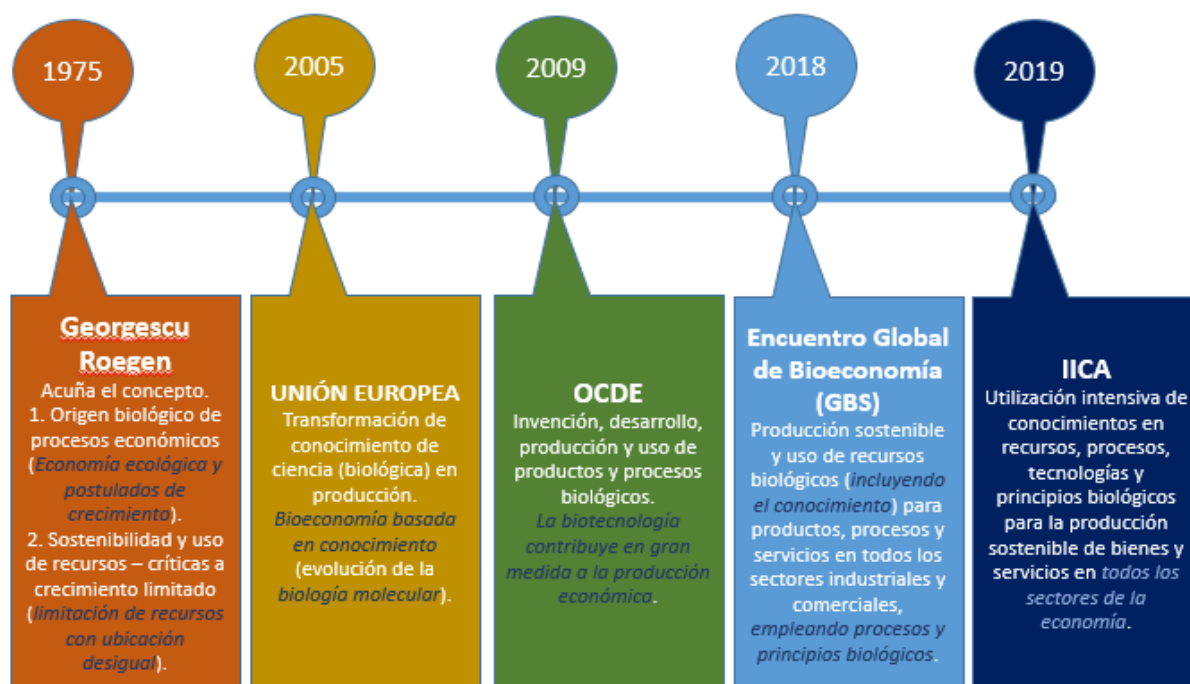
1975

2005

2009

2018

2019

Georgescu Roegen
Acuña el concepto.
1. Origen biológico de procesos económicos (Economía ecológica y postulados de crecimiento).
2. Sostenibilidad y uso de recursos – críticas a crecimiento limitado (limitación de recursos con ubicación desigual).

UNIÓN EUROPEA
Transformación de conocimiento de ciencia (biológica) en producción.
Bioeconomía basada en conocimiento (evolución de la biología molecular).

OCDE
Invención, desarrollo, producción y uso de productos y procesos biológicos.
La biotecnología contribuye en gran medida a la producción económica.

Encuentro Global de Bioeconomía (GBS)
Producción sostenible y uso de recursos biológicos (incluyendo el conocimiento) para productos, procesos y servicios en todos los sectores industriales y comerciales, empleando procesos y principios biológicos.

IICA
Utilización intensiva de conocimientos en recursos, procesos, tecnologías y principios biológicos para la producción sostenible de bienes y servicios en todos los sectores de la economía.